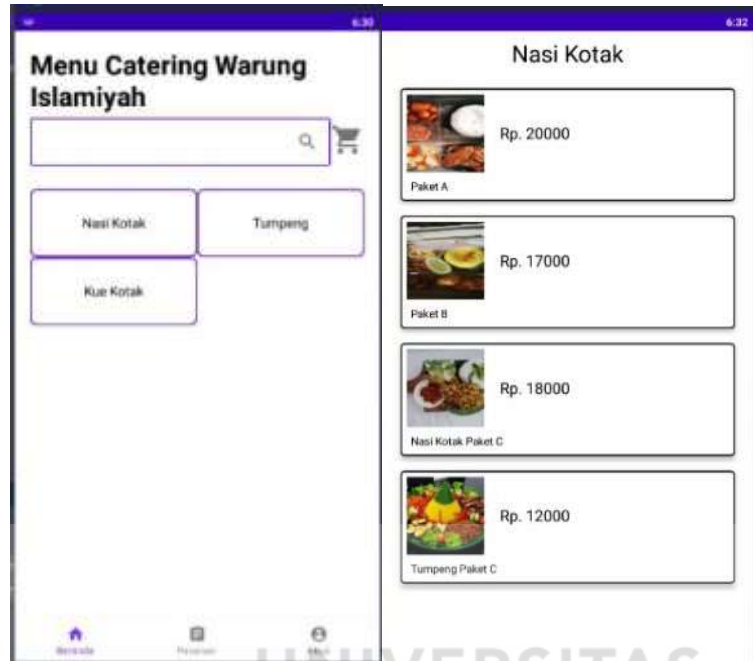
6:30

Menu Catering Warung Islamiyah

Nasi Kotak

Tumpeng

Kue Kotak

Beranda

Pesanan

Akun

6:32

Nasi Kotak

Rp. 20000

Paket A

Rp. 17000

Paket B

Rp. 18000

Nasi Kotak Paket C

Rp. 12000

Tumpeng Paket C

UNIVERSITAS